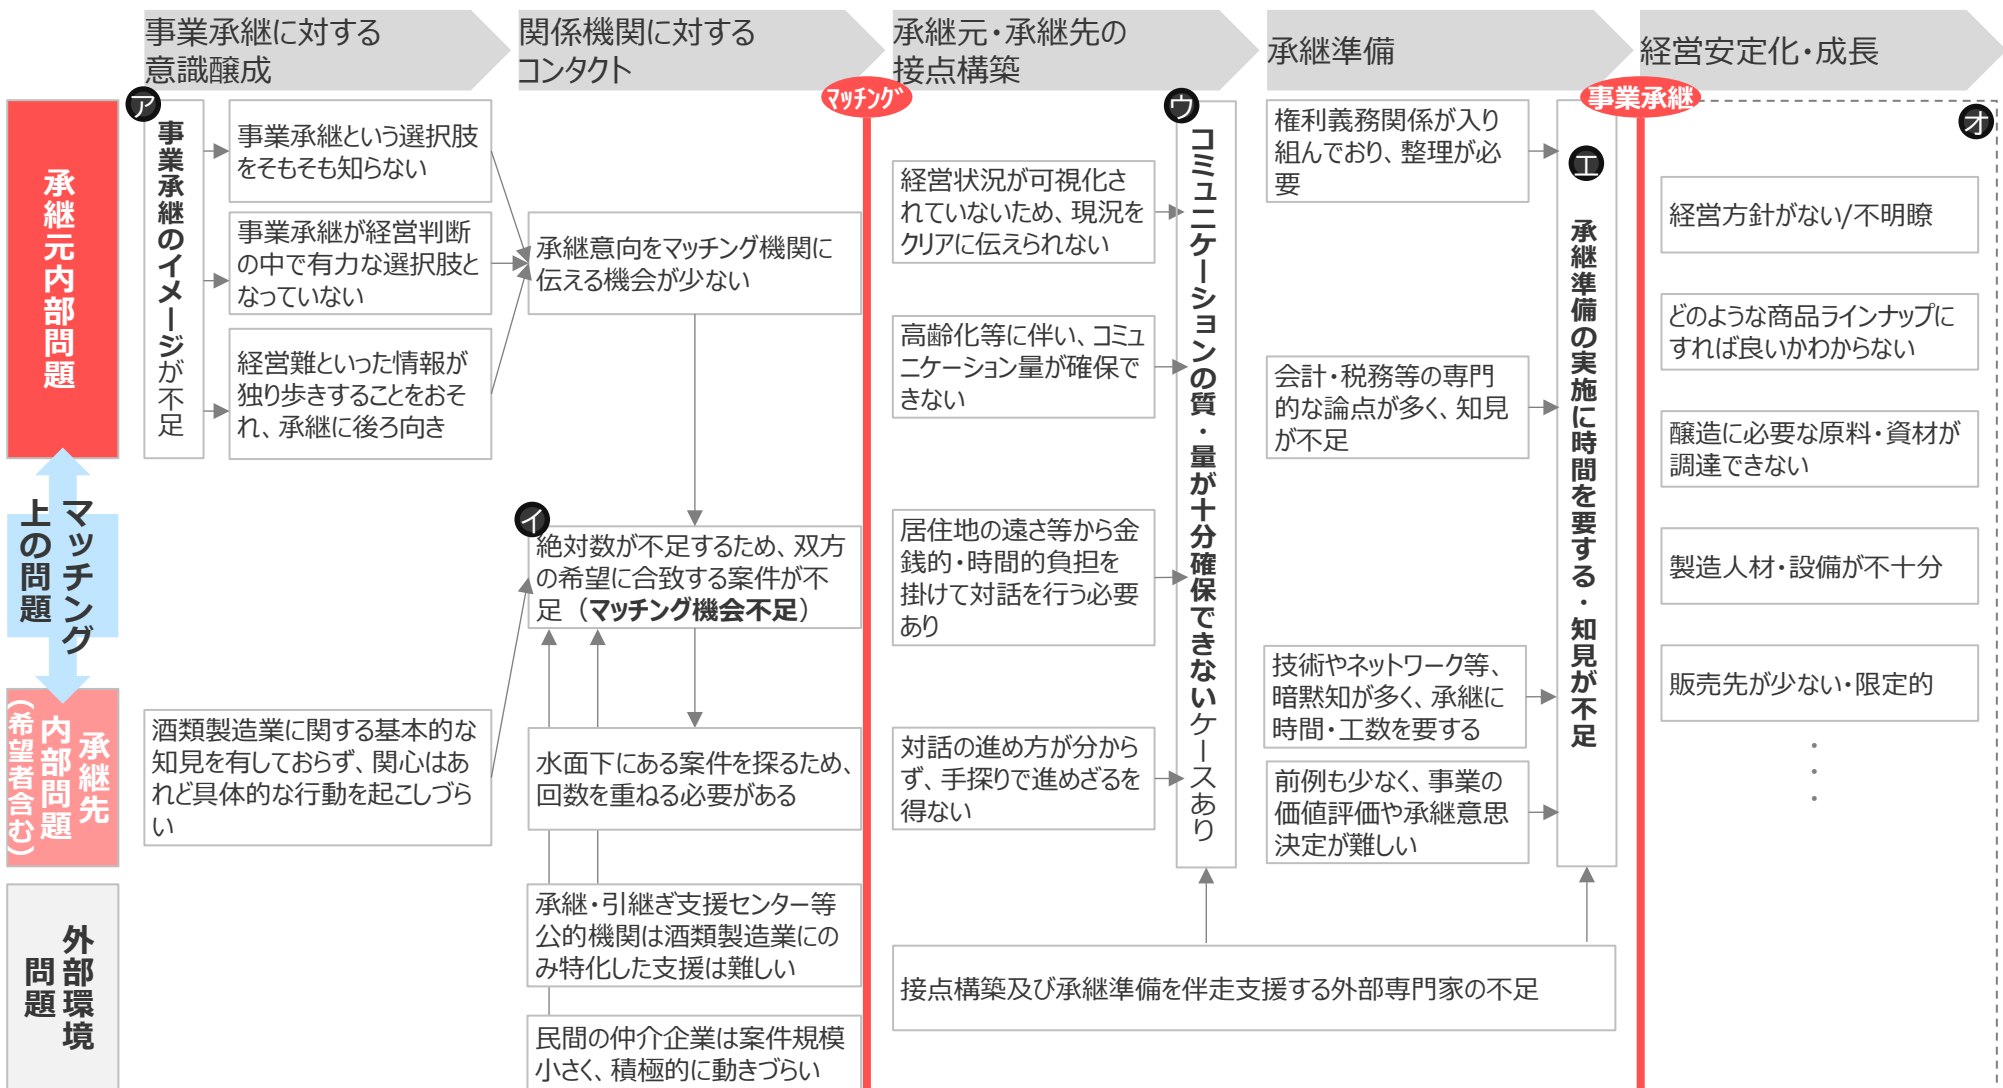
事業承継に対する意識醸成

関係機関に対するコンタクト

承継元・承継先の接点構築

承継準備

経営安定化・成長

承継元内部問題

マッチング上の問題

承継先内部問題（希望者含む）

外部環境問題

ア

事業承継のイメージが不足

事業承継という選択肢をそもそも知らない

事業承継が経営判断の中で有力な選択肢となっていない

経営難といった情報が独り歩きすることをおそれ、承継に後ろ向き

酒類製造業に関する基本的な知見を有しておらず、関心はあれど具体的な行動を起こしづらい

承継意向をマッチング機関に伝える機会が少ない

イ

絶対数が不足するため、双方の希望に合致する案件が不足（マッチング機会不足）

水面下にある案件を探るため、回数を重ねる必要がある

承継・引継ぎ支援センター等公的機関は酒類製造業にのみ特化した支援は難しい

民間の仲介企業は案件規模小さく、積極的に動きづらい

マッチング

ウ

経営状況が可視化されていないため、現況をクリアに伝えられない

高齢化等に伴い、コミュニケーション量が確保できない

居住地の遠さ等から金銭的・時間的負担を掛けて対話を行う必要あり

対話の進め方が分からず、手探りで進めざるを得ない

コミュニケーションの質・量が十分確保できないケースあり

接点構築及び承継準備を伴走支援する外部専門家の不足

権利義務関係が入り組んでおり、整理が必要

会計・税務等の専門的な論点が多く、知見が不足

技術やネットワーク等、暗黙知が多く、承継に時間・工数を要する

前例も少なく、事業の価値評価や承継意思決定が難しい

エ

承継準備の実施に時間を要する・知見が不足

事業承継

オ

経営方針がない/不明瞭

どのような商品ラインナップにすれば良いかわからない

醸造に必要な原料・資材が調達できない

製造人材・設備が不十分

販売先が少ない・限定的

・
・
・